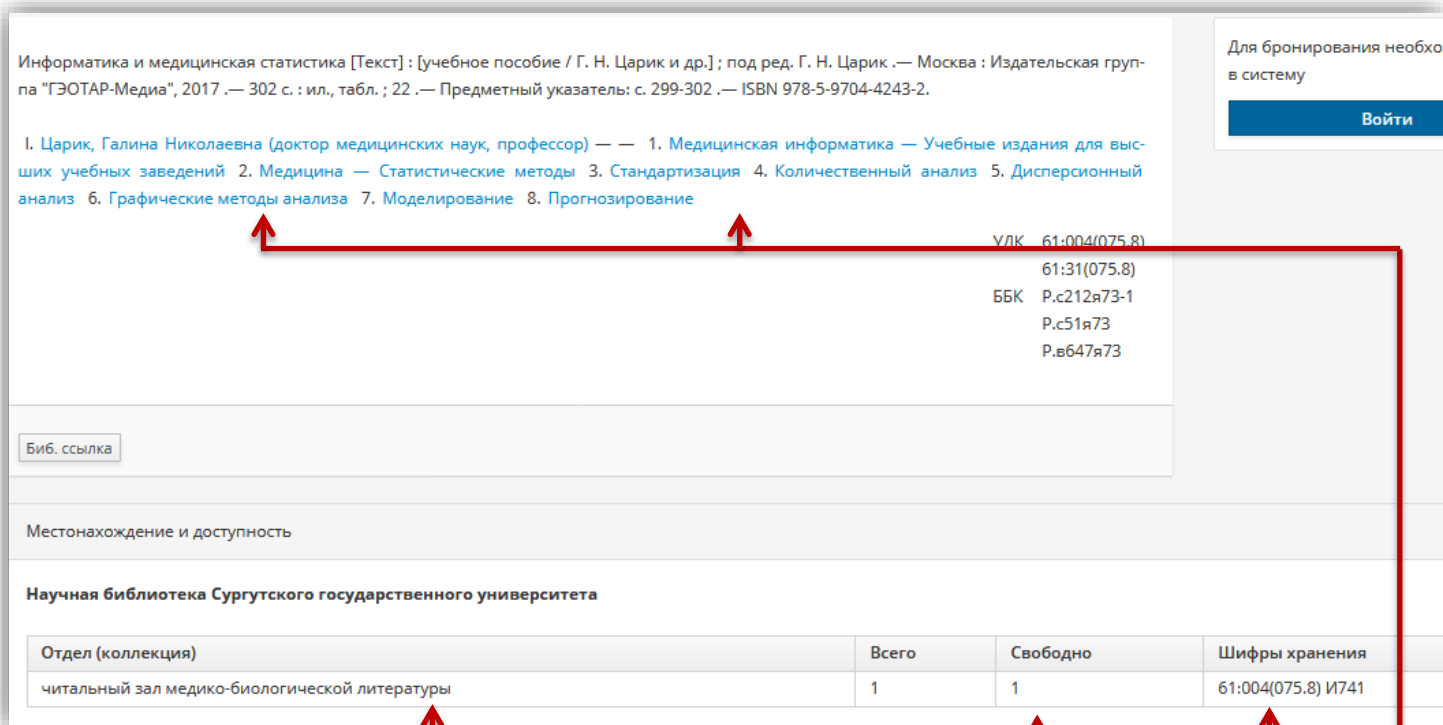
Информатика и медицинская статистика [Текст] : [учебное пособие / Г. Н. Царик и др.] ; под ред. Г. Н. Царик .— Москва : Издательская группа "ГЭОТАР-Медиа", 2017 .— 302 с. : ил., табл. ; 22 .— Предметный указатель: с. 299-302 .— ISBN 978-5-9704-4243-2.

I. Царик, Галина Николаевна (доктор медицинских наук, профессор) — — 1. Медицинская информатика — Учебные издания для высших учебных заведений 2. Медицина — Статистические методы 3. Стандартизация 4. Количественный анализ 5. Дисперсионный анализ 6. Графические методы анализа 7. Моделирование 8. Прогнозирование

УДК 61:004(075.8)
61:31(075.8)
ББК Р.с212я73-1
Р.с51я73
Р.в647я73

Биб. ссылка

Для бронирования необхо
в систему

Войти

Местонахождение и доступность

Научная библиотека Сургутского государственного университета

| Отдел (коллекция) | Всего | Свободно | Шифры хранения |
|---|---|---|---|
| читальный зал медико-биологической литературы | 1 | 1 | 61:004(075.8) И741 |